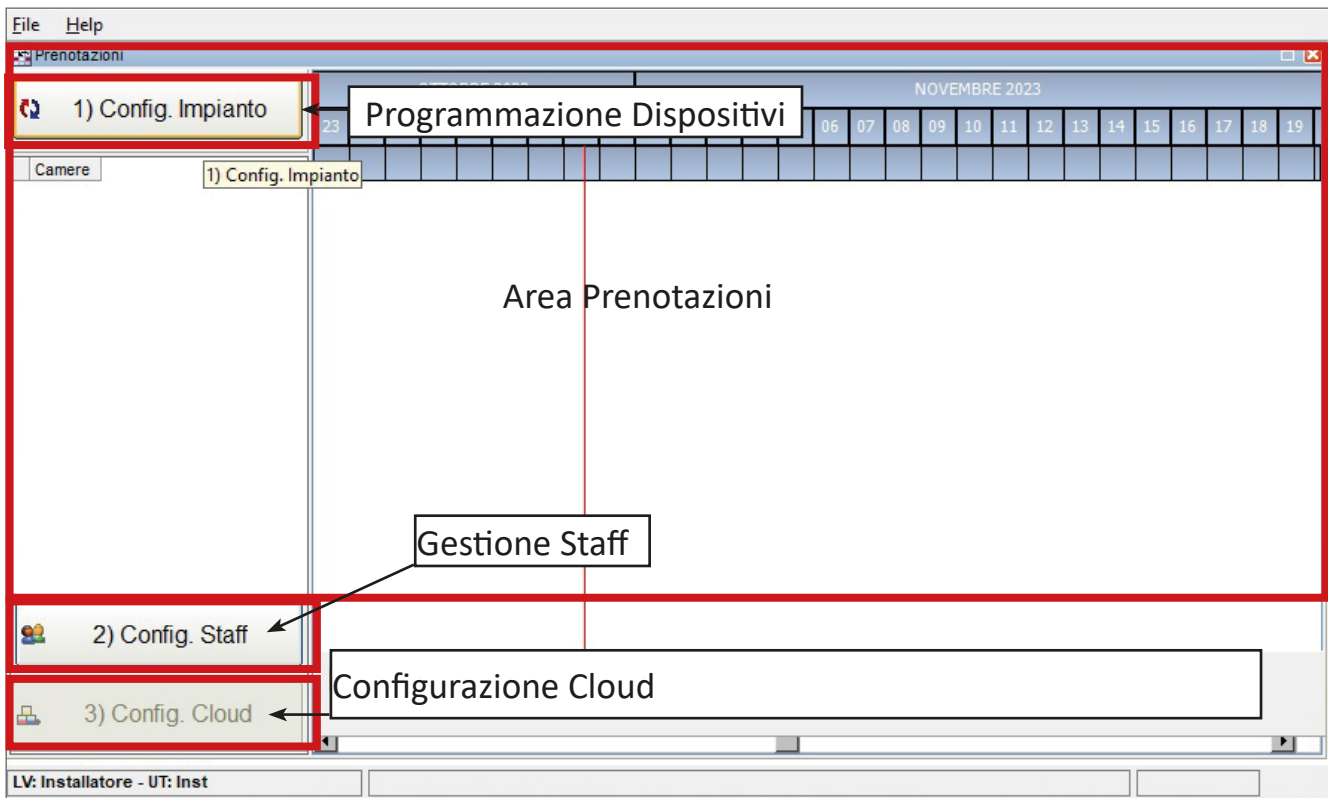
File Help

Prenotazioni

1) Config. Impianto

Programmazione Dispositivi

NOVEMBRE 2023

23

06 07 08 09 10 11 12 13 14 15 16 17 18 19

Camere

1) Config. Impianto

Area Prenotazioni

Gestione Staff

2) Config. Staff

Configurazione Cloud

3) Config. Cloud

LV: Installatore - UT: Inst